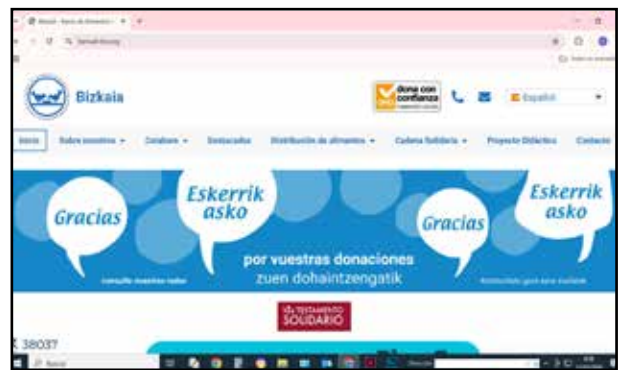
Bizkaia

dona con confianza

Español

Inicio
Sobre nosotros
Colabora
Destacados
Distribución de alimentos
Cadena Solidaria
Proyecto Didáctico
Contacto

Gracias
Eskerrik asko
Gracias
Eskerrik asko

por vuestras donaciones
zuen dohaintzengatik

consulta nuestras redes
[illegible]

TESTAMENTO SOLIDARIO

38037

Buscar